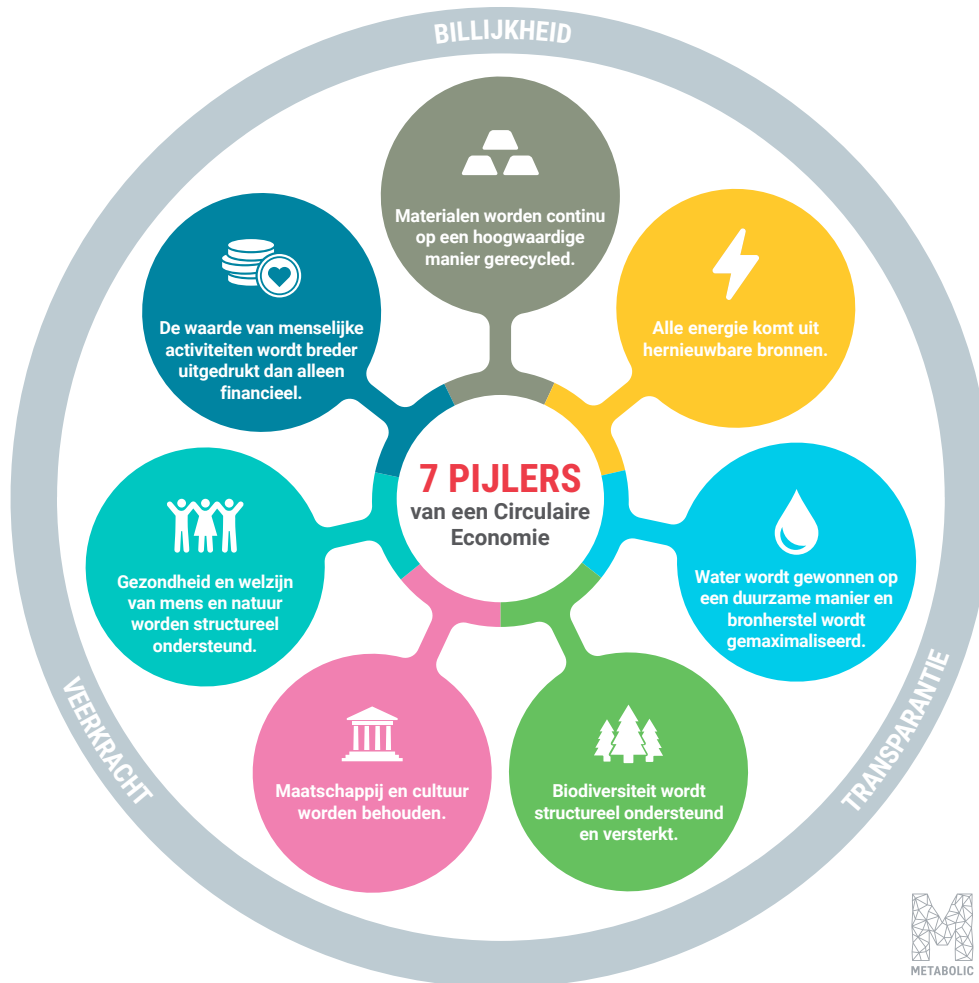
BILLIJKHEID

Materialen worden continu op een hoogwaardige manier gerecycled.

Alle energie komt uit hernieuwbare bronnen.

Water wordt gewonnen op een duurzame manier en bronherstel wordt gemaximaliseerd.

Biodiversiteit wordt structureel ondersteund en versterkt.

Maatschappij en cultuur worden behouden.

Gezondheid en welzijn van mens en natuur worden structureel ondersteund.

De waarde van menselijke activiteiten wordt breder uitgedrukt dan alleen financieel.

7 PIJLERS
van een Circulaire Economie

VEERKRACHT

TRANSPARANTIE

METABOLIC